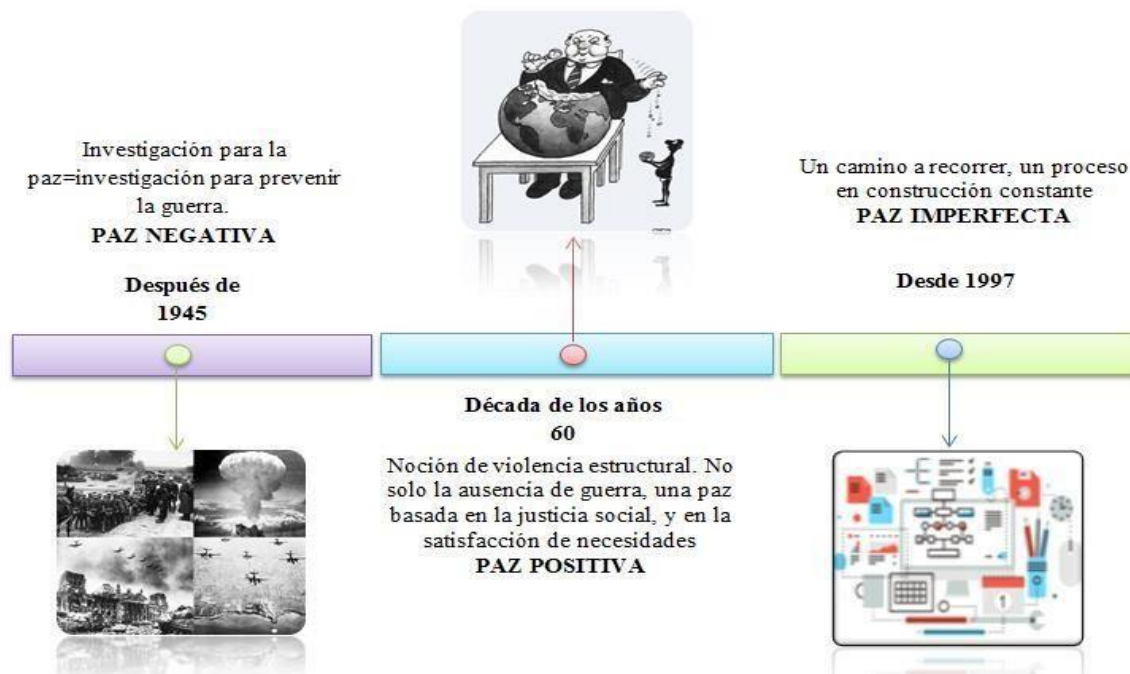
Investigación para la paz=investigación para prevenir la guerra.
PAZ NEGATIVA

Después de 1945

Década de los años 60

Noción de violencia estructural. No solo la ausencia de guerra, una paz basada en la justicia social, y en la satisfacción de necesidades
PAZ POSITIVA

Un camino a recorrer, un proceso en construcción constante
PAZ IMPERFECTA

Desde 1997